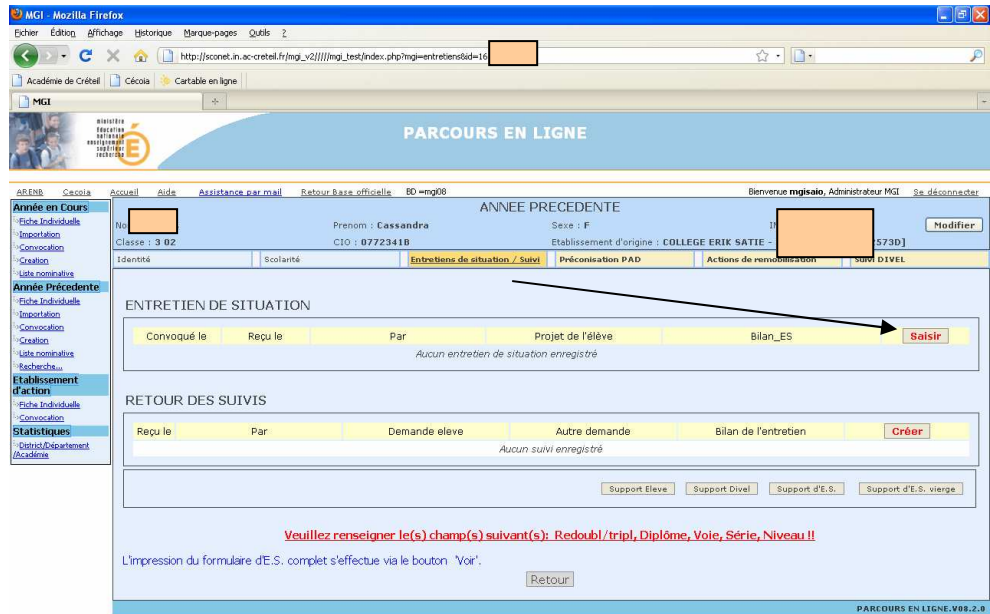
MGI - Mozilla Firefox

Fichier Édition Affichage Historique Marque-pages Outils ?

http://sconet.in.ac-creteil.fr/mgi_v2/////mgi_test/index.php?mgi=entretiens&id=16

Académie de Créteil Cécoia Cartable en ligne

MGI

ministère éducation nationale enseignement supérieur recherche

PARCOURS EN LIGNE

ARENB Cecoia Accueil Aide Assistance par mail Retour Base officielle BD =mgi08

Bienvenue mgisaio, Administrateur MGI Se déconnecter

Année en Cours
Fiche Individuelle
Importation
Convocation
Creation
Liste nominative
Année Précedente
Fiche Individuelle
Importation
Convocation
Creation
Liste nominative
Recherche...
Etablissement d'action
Fiche Individuelle
Convocation
Statistiques
District/Département /Académie

ANNEE PRECEDENTE

No Prenom : Cassandra Sexe : F IN Modifier

Classe : 3 02 CIO : 0772341B Etablissement d'origine : COLLEGE ERIK SATIE - 573D]

Identité | Scolarité | Entretiens de situation / Suivi | Préconisation PAD | Actions de remobilisation | Suivi DIVEL

ENTRETIEN DE SITUATION

| Convoqué le | Reçu le | Par | Projet de l'élève | Bilan_ES | Saisir |
|---|---|---|---|---|---|
| Aucun entretien de situation enregistré | | | | | |

RETOUR DES SUIVIS

| Reçu le | Par | Demande eleve | Autre demande | Bilan de l'entretien | Créer |
|---|---|---|---|---|---|
| Aucun suivi enregistré | | | | | |

Support Eleve Support Divel Support d'E.S. Support d'E.S. vierge

Veuillez renseigner le(s) champ(s) suivant(s): Redoubl/tripl, Diplôme, Voie, Série, Niveau !!

L'impression du formulaire d'E.S. complet s'effectue via le bouton 'Voir'.

Retour

PARCOURS EN LIGNE.V08.2.0